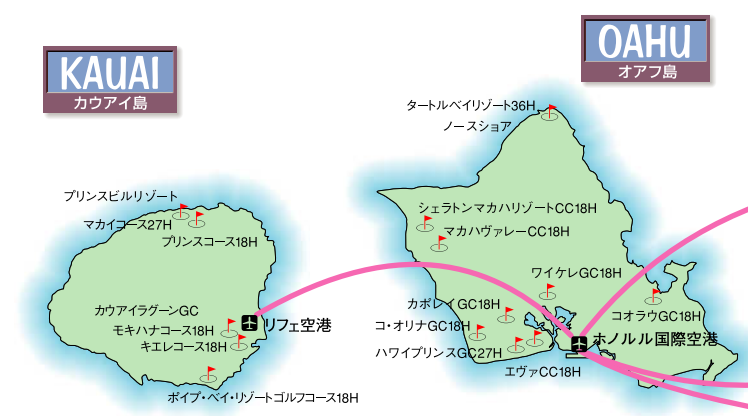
KAUAI
カウアイ島

OAHU
オアフ島

タートルベイリゾート36H
ノースショア
シェラトンマカハリゾートCC18H
マカハヴァレーCC18H
ワイケレGC18H
カポレイGC18H
コオラウGC18H
コ・オリナGC18H
ホノルル国際空港
ハワイプリンスGC27H
エヴァCC18H

プリンスビルリゾート
マカイコース27H
プリンスコース18H
カウアイラグーンGC
リフェ空港
モキハナコース18H
キエレコース18H
ポイプ・ベイ・リゾートゴルフコース18H